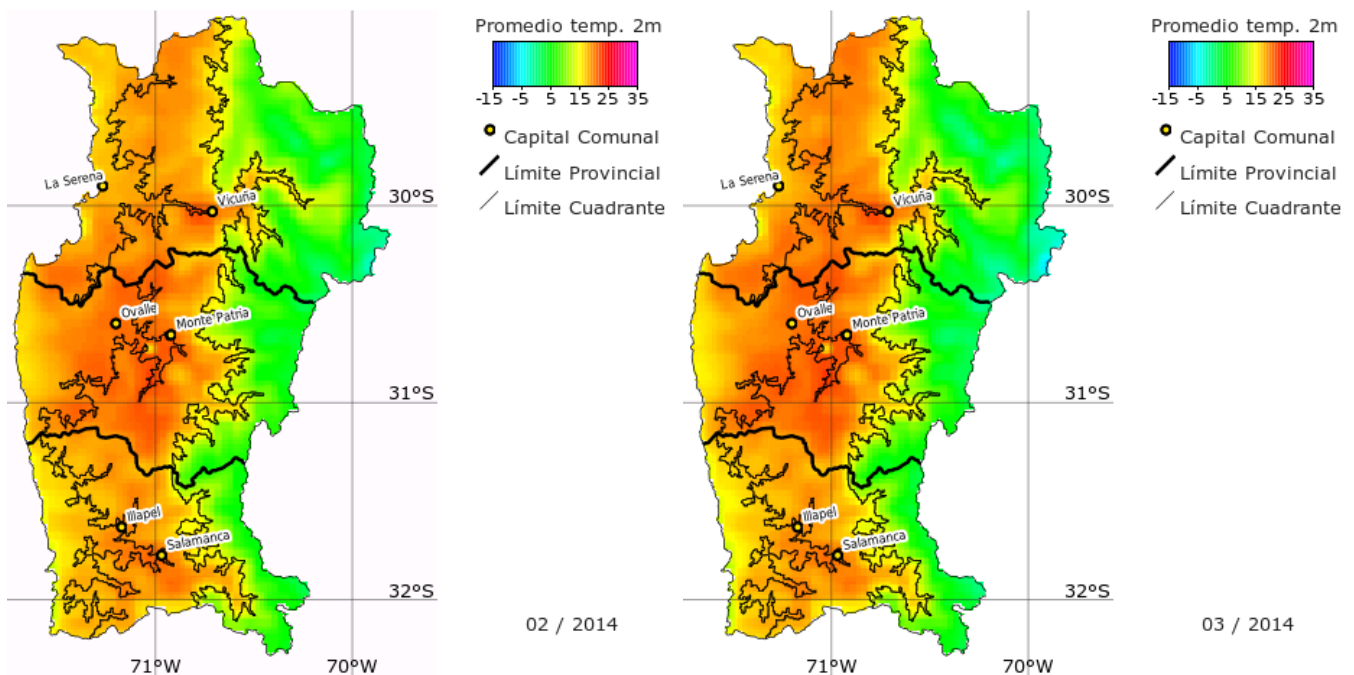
La Serena
Vicuña
30°S
Ovalle
Monte Patria
31°S
Illapel
Salamanca
32°S
71°W
70°W

Promedio temp. 2m
-15 -5 5 15 25 35
Capital Comunal
Límite Provincial
Límite Cuadrante

02 / 2014

La Serena
Vicuña
30°S
Ovalle
Monte Patria
31°S
Illapel
Salamanca
32°S
71°W
70°W

Promedio temp. 2m
-15 -5 5 15 25 35
Capital Comunal
Límite Provincial
Límite Cuadrante

03 / 2014